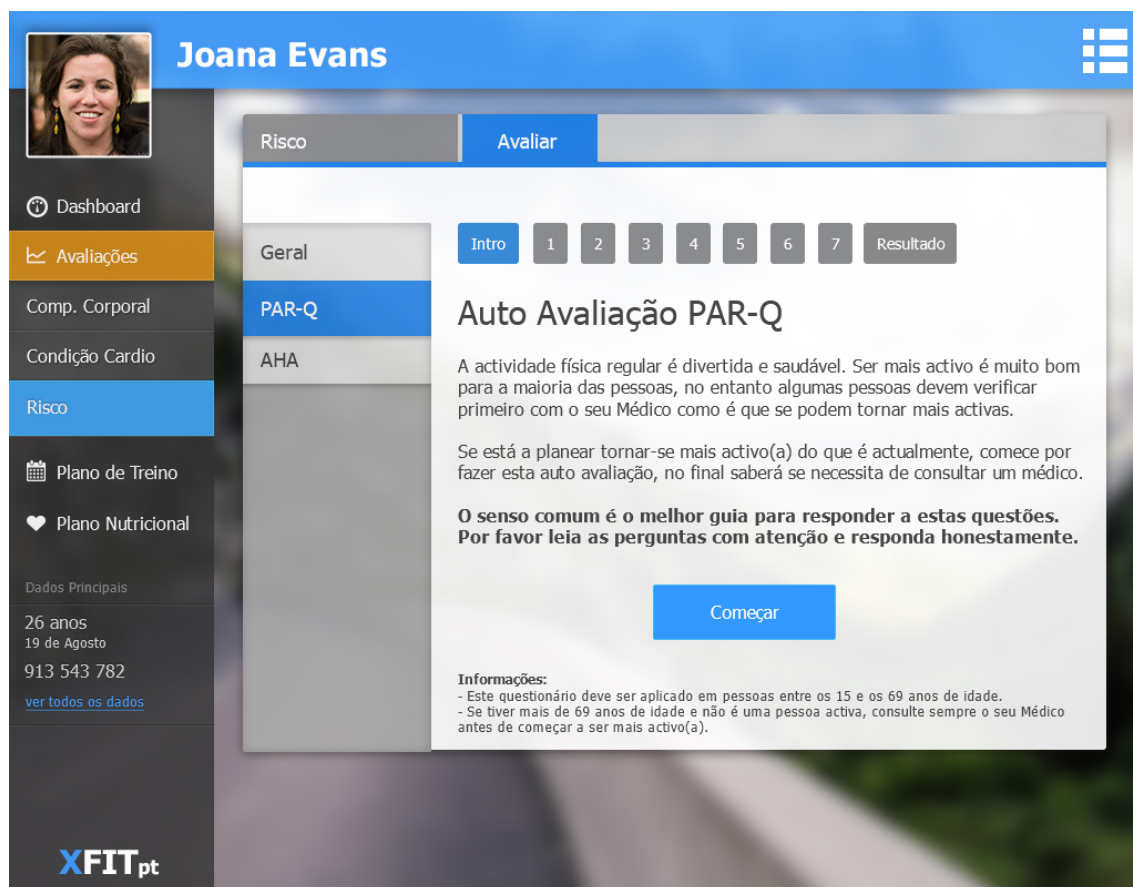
Joana Evans

Dashboard
Avaliações
Comp. Corporal
Condição Cardio
Risco
Plano de Treino
Plano Nutricional

Dados Principais
26 anos
19 de Agosto
913 543 782
ver todos os dados

XFITpt

Risco
Avaliar

Geral
PAR-Q
AHA

Intro 1 2 3 4 5 6 7 Resultado

Auto Avaliação PAR-Q

A actividade física regular é divertida e saudável. Ser mais activo é muito bom para a maioria das pessoas, no entanto algumas pessoas devem verificar primeiro com o seu Médico como é que se podem tornar mais activas.

Se está a planear tornar-se mais activo(a) do que é actualmente, comece por fazer esta auto avaliação, no final saberá se necessita de consultar um médico.

**O senso comum é o melhor guia para responder a estas questões. Por favor leia as perguntas com atenção e responda honestamente.**

Começar

Informações:
- Este questionário deve ser aplicado em pessoas entre os 15 e os 69 anos de idade.
- Se tiver mais de 69 anos de idade e não é uma pessoa activa, consulte sempre o seu Médico antes de começar a ser mais activo(a).